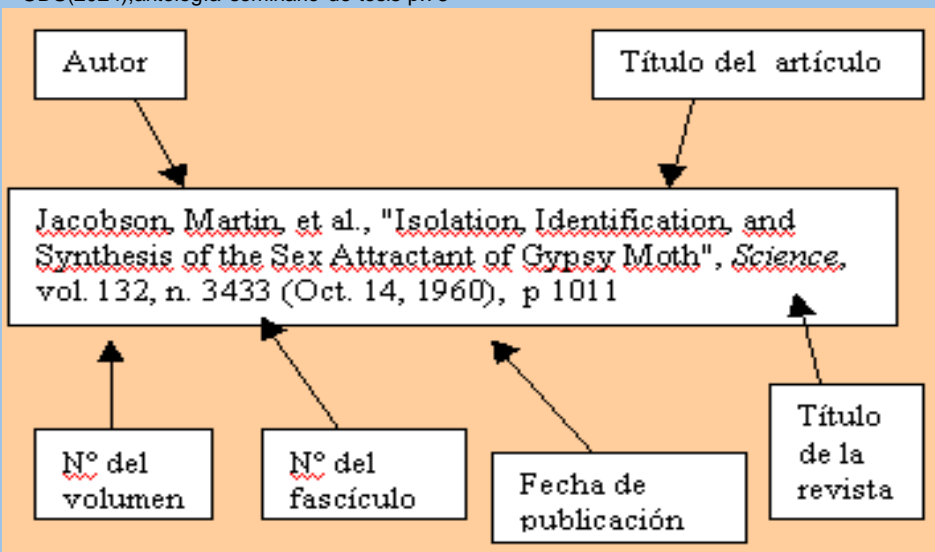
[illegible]

Autor

Título del artículo

Jacobson, Martin, et al., "Isolation, Identification, and Synthesis of the Sex Attractant of Gypsy Moth", *Science*, vol. 132, n. 3433 (Oct. 14, 1960), p 1011

Nº del volumen

Nº del fascículo

Fecha de publicación

Título de la revista